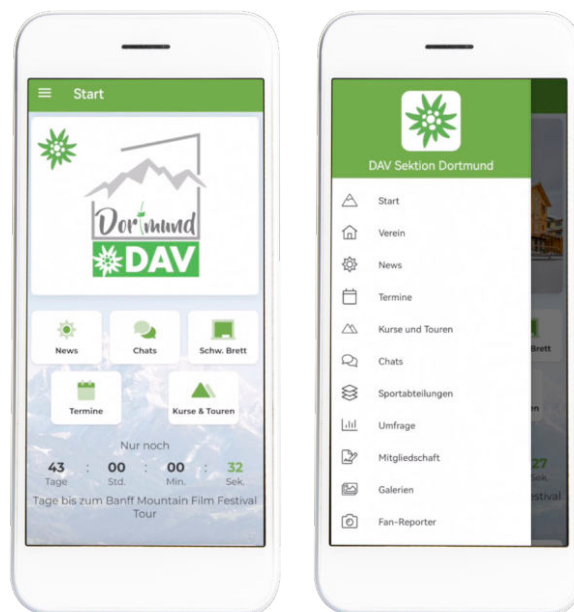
Start

Dortmund
DAV

News
Chats
Schw. Brett
Termine
Kurse & Touren

Nur noch
43 Tage : 00 Std. : 00 Min. : 32 Sek.
Tage bis zum Banff Mountain Film Festival Tour

DAV Sektion Dortmund

Start
Verein
News
Termine
Kurse und Touren
Chats
Sportabteilungen
Umfrage
Mitgliedschaft
Galerien
Fan-Reporter

Brett
en
27
Sek.
estival